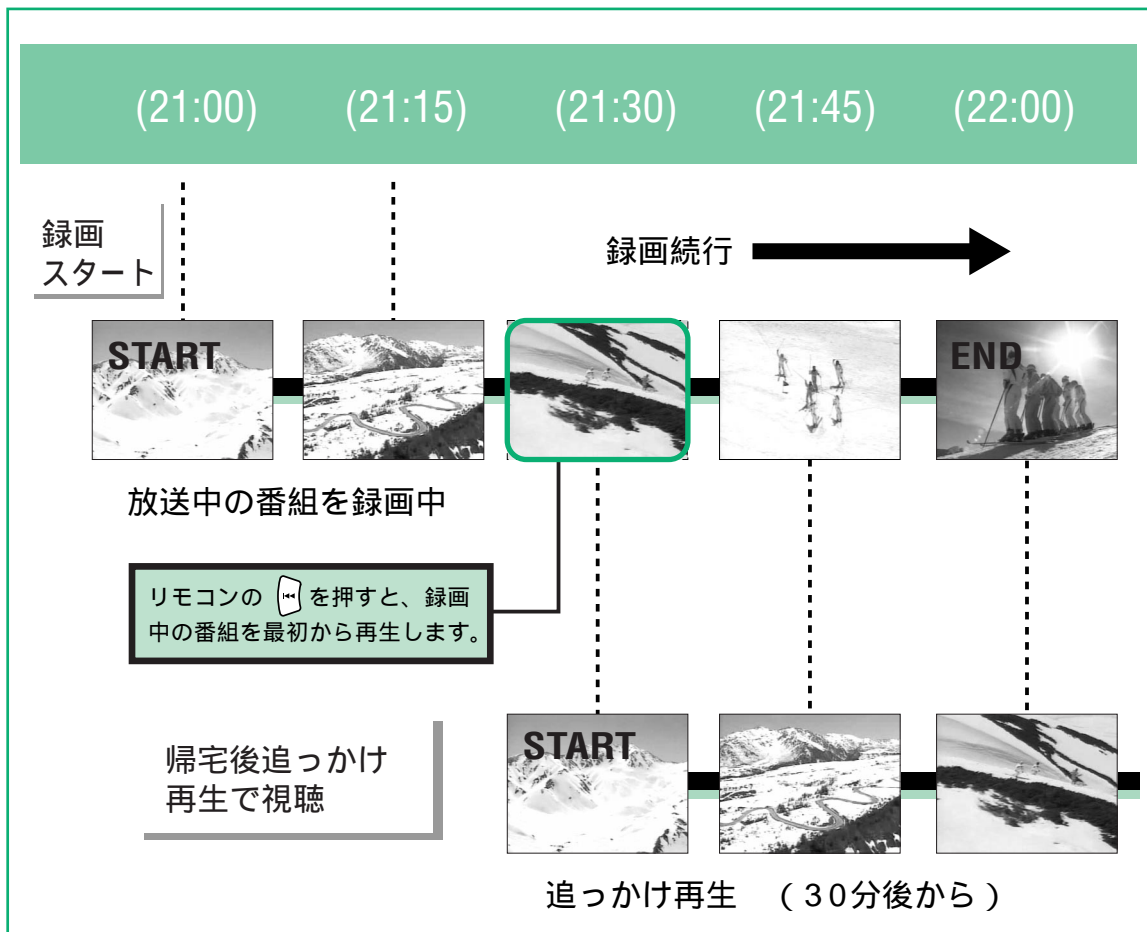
(21:00) (21:15) (21:30) (21:45) (22:00)

録画スタート

録画続行

START

END

放送中の番組を録画中

リモコンの ⏮ を押すと、録画中の番組を最初から再生します。

帰宅後追っかけ再生で視聴

START

追っかけ再生 （30分後から）